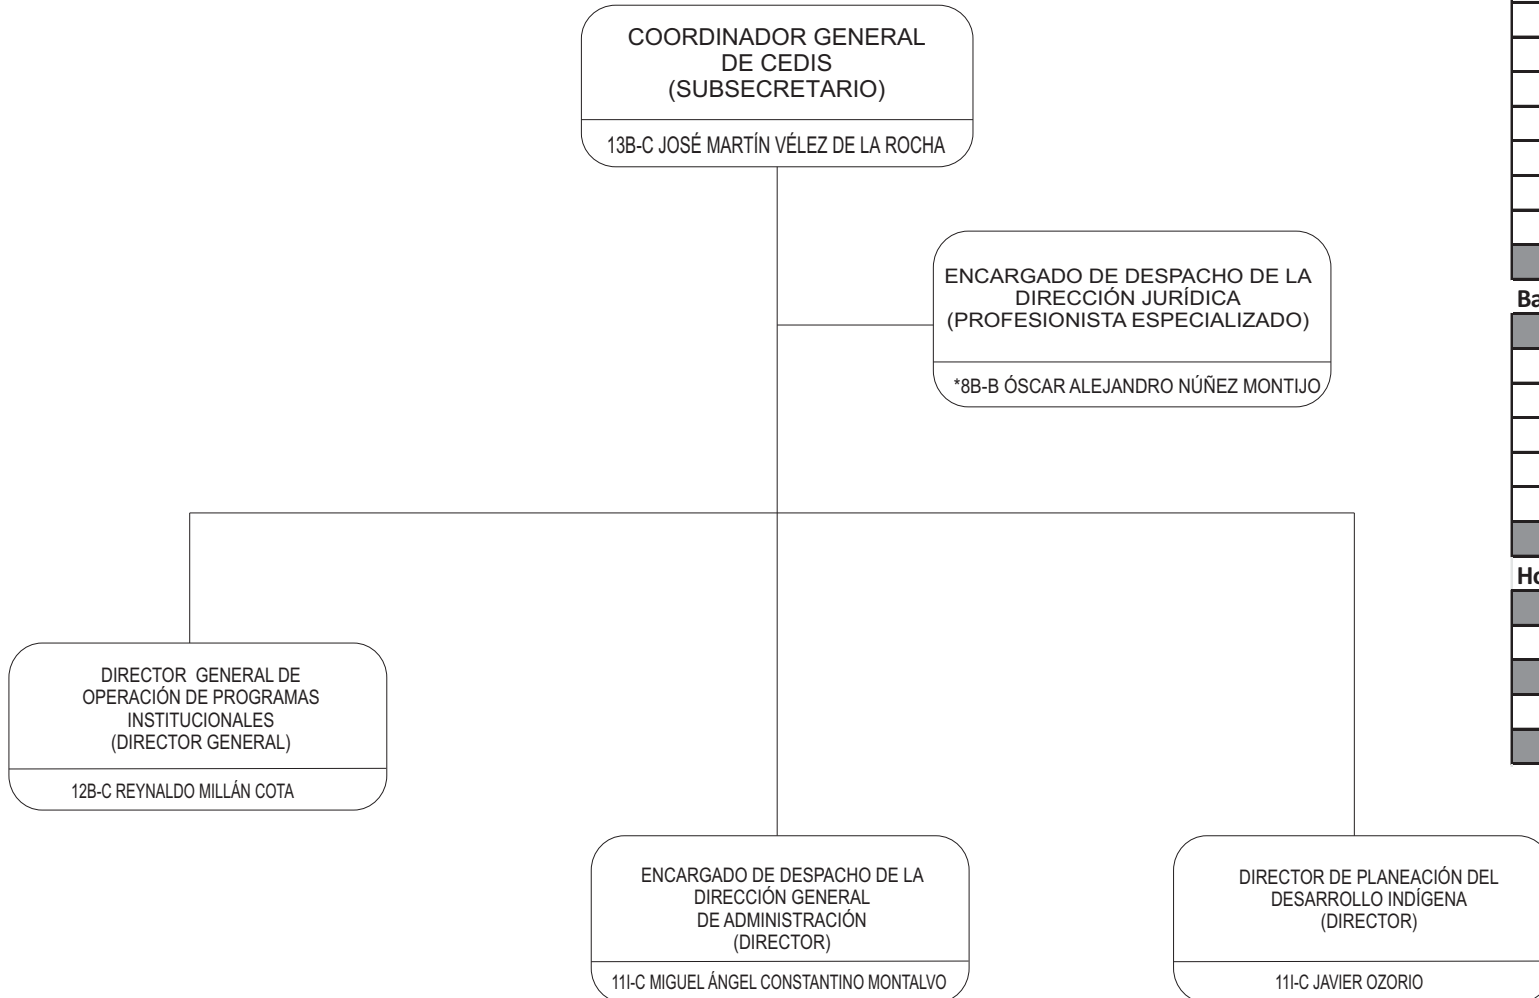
COORDINADOR GENERAL DE CEDIS (SUBSECRETARIO)

13B-C JOSÉ MARTÍN VÉLEZ DE LA ROCHA

ENCARGADO DE DESPACHO DE LA DIRECCIÓN JURÍDICA (PROFESIONISTA ESPECIALIZADO)

*8B-B ÓSCAR ALEJANDRO NÚÑEZ MONTIJO

DIRECTOR GENERAL DE OPERACIÓN DE PROGRAMAS INSTITUCIONALES (DIRECTOR GENERAL)

12B-C REYNALDO MILLÁN COTA

ENCARGADO DE DESPACHO DE LA DIRECCIÓN GENERAL DE ADMINISTRACIÓN (DIRECTOR)

11I-C MIGUEL ÁNGEL CONSTANTINO MONTALVO

DIRECTOR DE PLANEACIÓN DEL DESARROLLO INDÍGENA (DIRECTOR)

11I-C JAVIER OZORIO

Ba

Ho